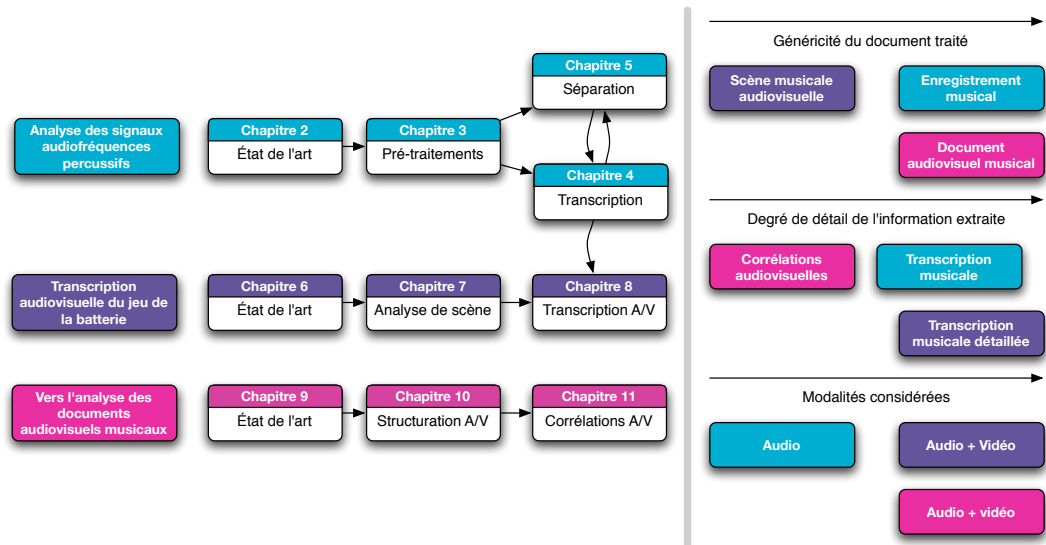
Analyse des signaux audiofréquences percussifs

Chapitre 2
État de l'art

Chapitre 3
Pré-traitements

Chapitre 5
Séparation

Chapitre 4
Transcription

Transcription audiovisuelle du jeu de la batterie

Chapitre 6
État de l'art

Chapitre 7
Analyse de scène

Chapitre 8
Transcription A/V

Vers l'analyse des documents audiovisuels musicaux

Chapitre 9
État de l'art

Chapitre 10
Structuration A/V

Chapitre 11
Corrélations A/V

Généricité du document traité

Scène musicale audiovisuelle

Enregistrement musical

Document audiovisuel musical

Degré de détail de l'information extraite

Corrélations audiovisuelles

Transcription musicale

Transcription musicale détaillée

Modalités considérées

Audio

Audio + Vidéo

Audio + vidéo